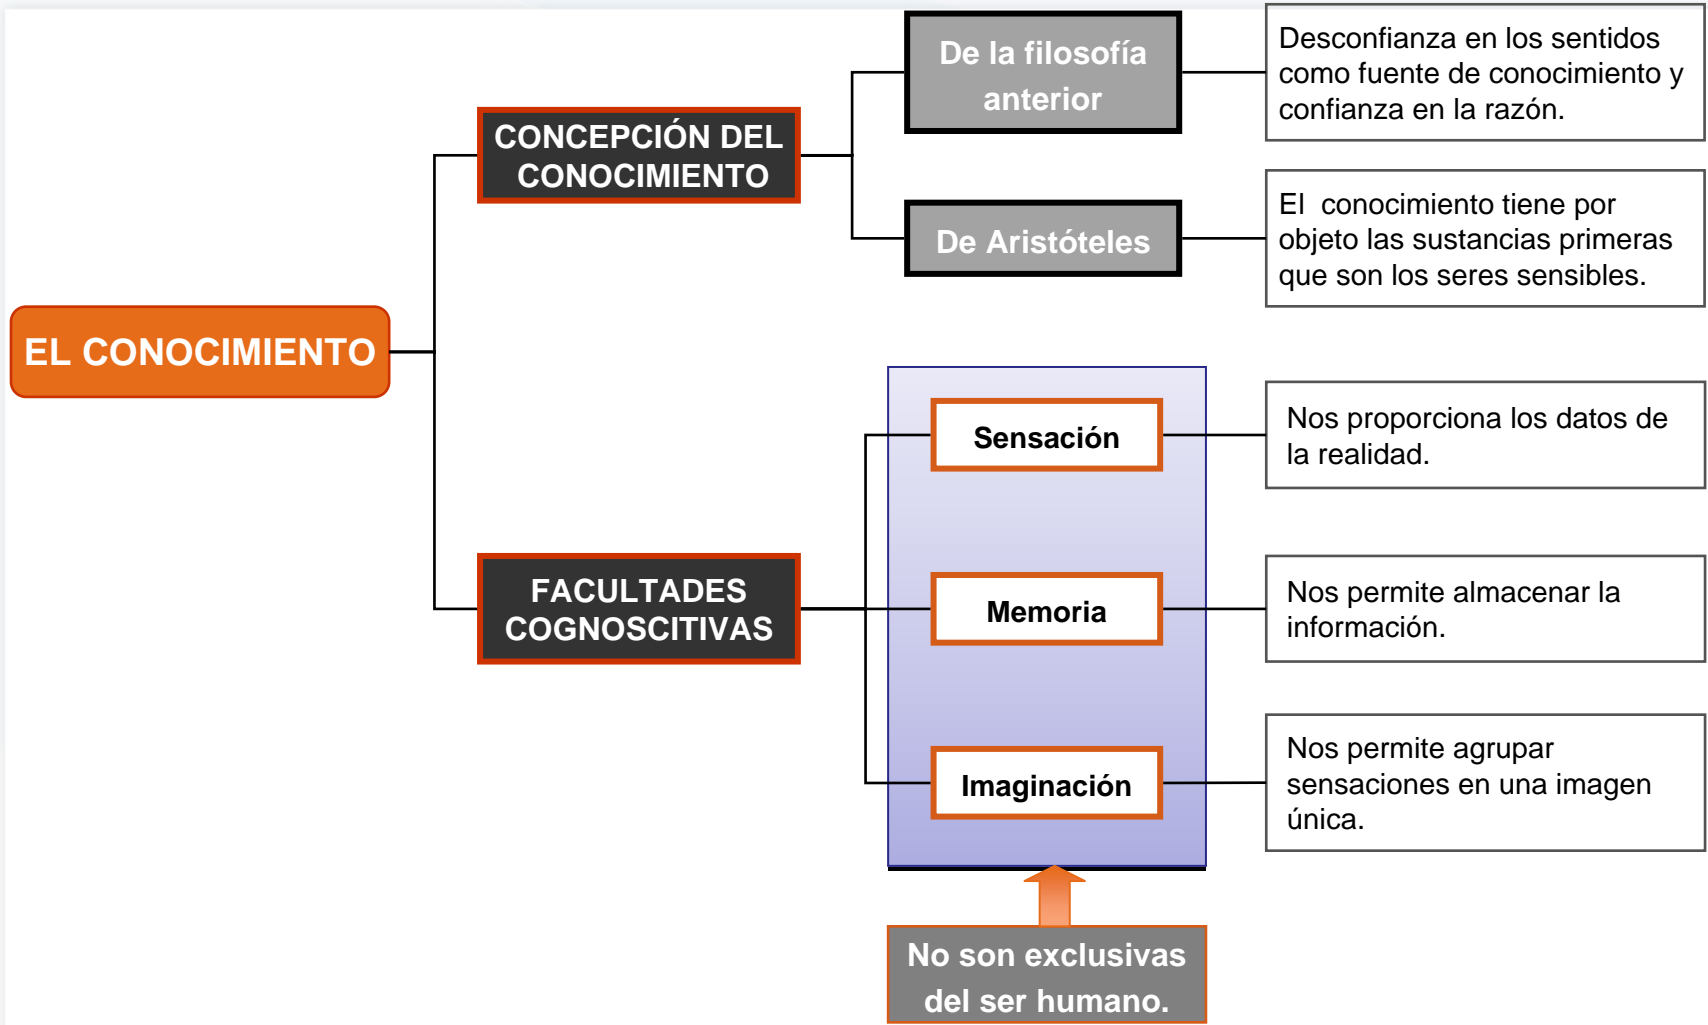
EL CONOCIMIENTO

CONCEPCIÓN DEL CONOCIMIENTO

De la filosofía anterior

Desconfianza en los sentidos como fuente de conocimiento y confianza en la razón.

De Aristóteles

El conocimiento tiene por objeto las sustancias primeras que son los seres sensibles.

FACULTADES COGNOSCITIVAS

Sensación

Nos proporciona los datos de la realidad.

Memoria

Nos permite almacenar la información.

Imaginación

Nos permite agrupar sensaciones en una imagen única.

No son exclusivas del ser humano.